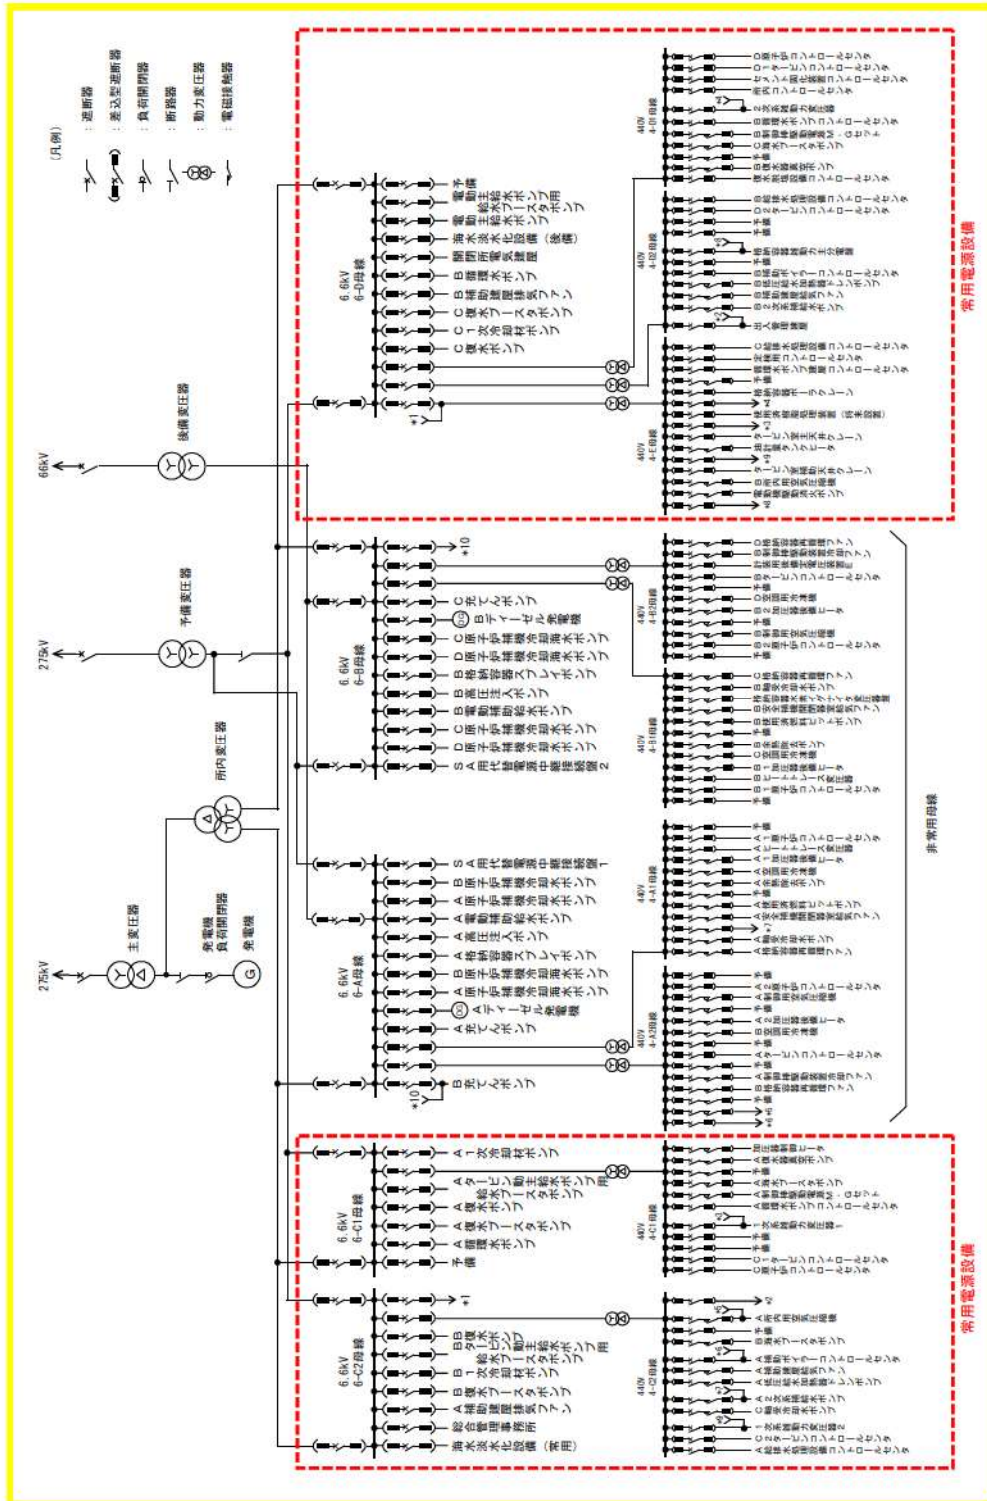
（凡例）
：遮断器
：差込型遮断器
：負荷開閉器
：断路器
：動力変圧器
：電磁接触器

66kV
後備変圧器
275kV
予備変圧器
所内変圧器
275kV
主変圧器
発電機負荷開閉器
発電機
G

6.6kV 6-D母線
予備
C復水ブースタポンプ
電動主給水ポンプ
海水淡水化設備（後備）
開閉所電気建屋
B循環水ポンプ
B補助建屋排気ファン
C復水ブースタポンプ
C1次冷却材ポンプ
C復水ポンプ
*1

440V 4-D1母線
440V 4-D2母線
440V 4-E母線

6.6kV 6-B母線
*10
C充てんポンプ
Bディーゼル発電機
C原子炉補機冷却海水ポンプ
D原子炉補機冷却海水ポンプ
B格納容器スプレイポンプ
B高圧注入ポンプ
B電動補助給水ポンプ
C原子炉補機冷却水ポンプ
D原子炉補機冷却水ポンプ
SA用代替電源中継接続盤2

440V 4-B2母線
440V 4-B1母線

非常用母線

6.6kV 6-A母線
SA用代替電源中継接続盤1
B原子炉補機冷却水ポンプ
A原子炉補機冷却水ポンプ
A電動補助給水ポンプ
A高圧注入ポンプ
A格納容器スプレイポンプ
B原子炉補機冷却海水ポンプ
A原子炉補機冷却海水ポンプ
Aディーゼル発電機
A充てんポンプ
B充てんポンプ
*10

440V 4-A1母線
440V 4-A2母線

6.6kV 6-C1母線
A1次冷却材ポンプ
Aタービン動主給水ポンプ用復水ブースタポンプ
A復水ブースタポンプ
A循環水ポンプ
予備

440V 4-C1母線

6.6kV 6-C2母線
*1
BBタービン動主給水ポンプ用復水ブースタポンプ
B1次冷却材ポンプ
B復水ブースタポンプ
A補助建屋排気ファン
総合管理事務所
海水淡水化設備（常用）

440V 4-C2母線

常用電源設備
常用電源設備